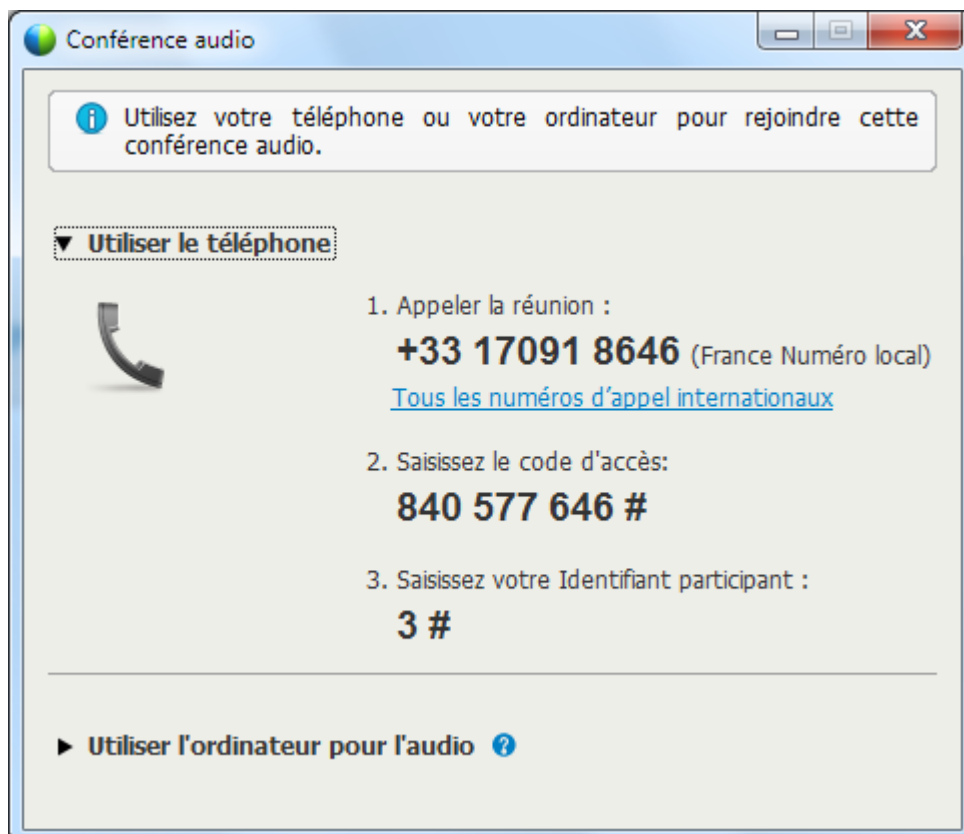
Conférence audio

Utilisez votre téléphone ou votre ordinateur pour rejoindre cette conférence audio.

▼ Utiliser le téléphone

1. Appeler la réunion :
+33 17091 8646 (France Numéro local)
Tous les numéros d’appel internationaux

2. Saisissez le code d'accès:
840 577 646 #

3. Saisissez votre Identifiant participant :
3 #

▶ Utiliser l'ordinateur pour l'audio